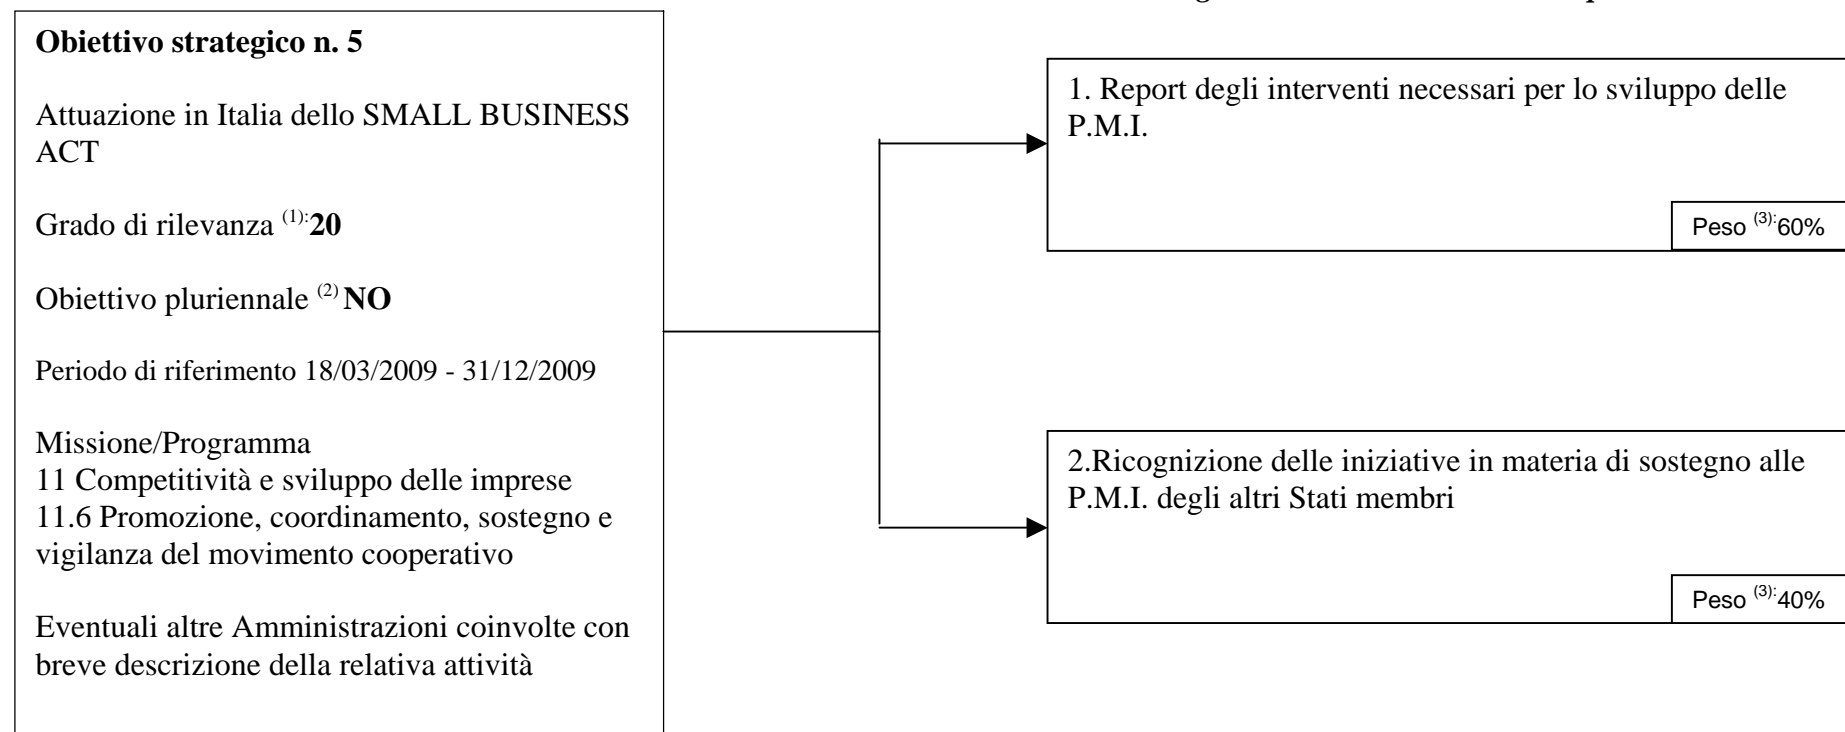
**Obiettivo strategico n. 5**

Attuazione in Italia dello SMALL BUSINESS ACT

Grado di rilevanza $^{(1):}$**20**

Obiettivo pluriennale $^{(2)}$ **NO**

Periodo di riferimento 18/03/2009 - 31/12/2009

Missione/Programma
11 Competitività e sviluppo delle imprese
11.6 Promozione, coordinamento, sostegno e vigilanza del movimento cooperativo

Eventuali altre Amministrazioni coinvolte con breve descrizione della relativa attività

1. Report degli interventi necessari per lo sviluppo delle P.M.I.

Peso $^{(3):}$60%

2.Ricognizione delle iniziative in materia di sostegno alle P.M.I. degli altri Stati membri

Peso $^{(3):}$40%